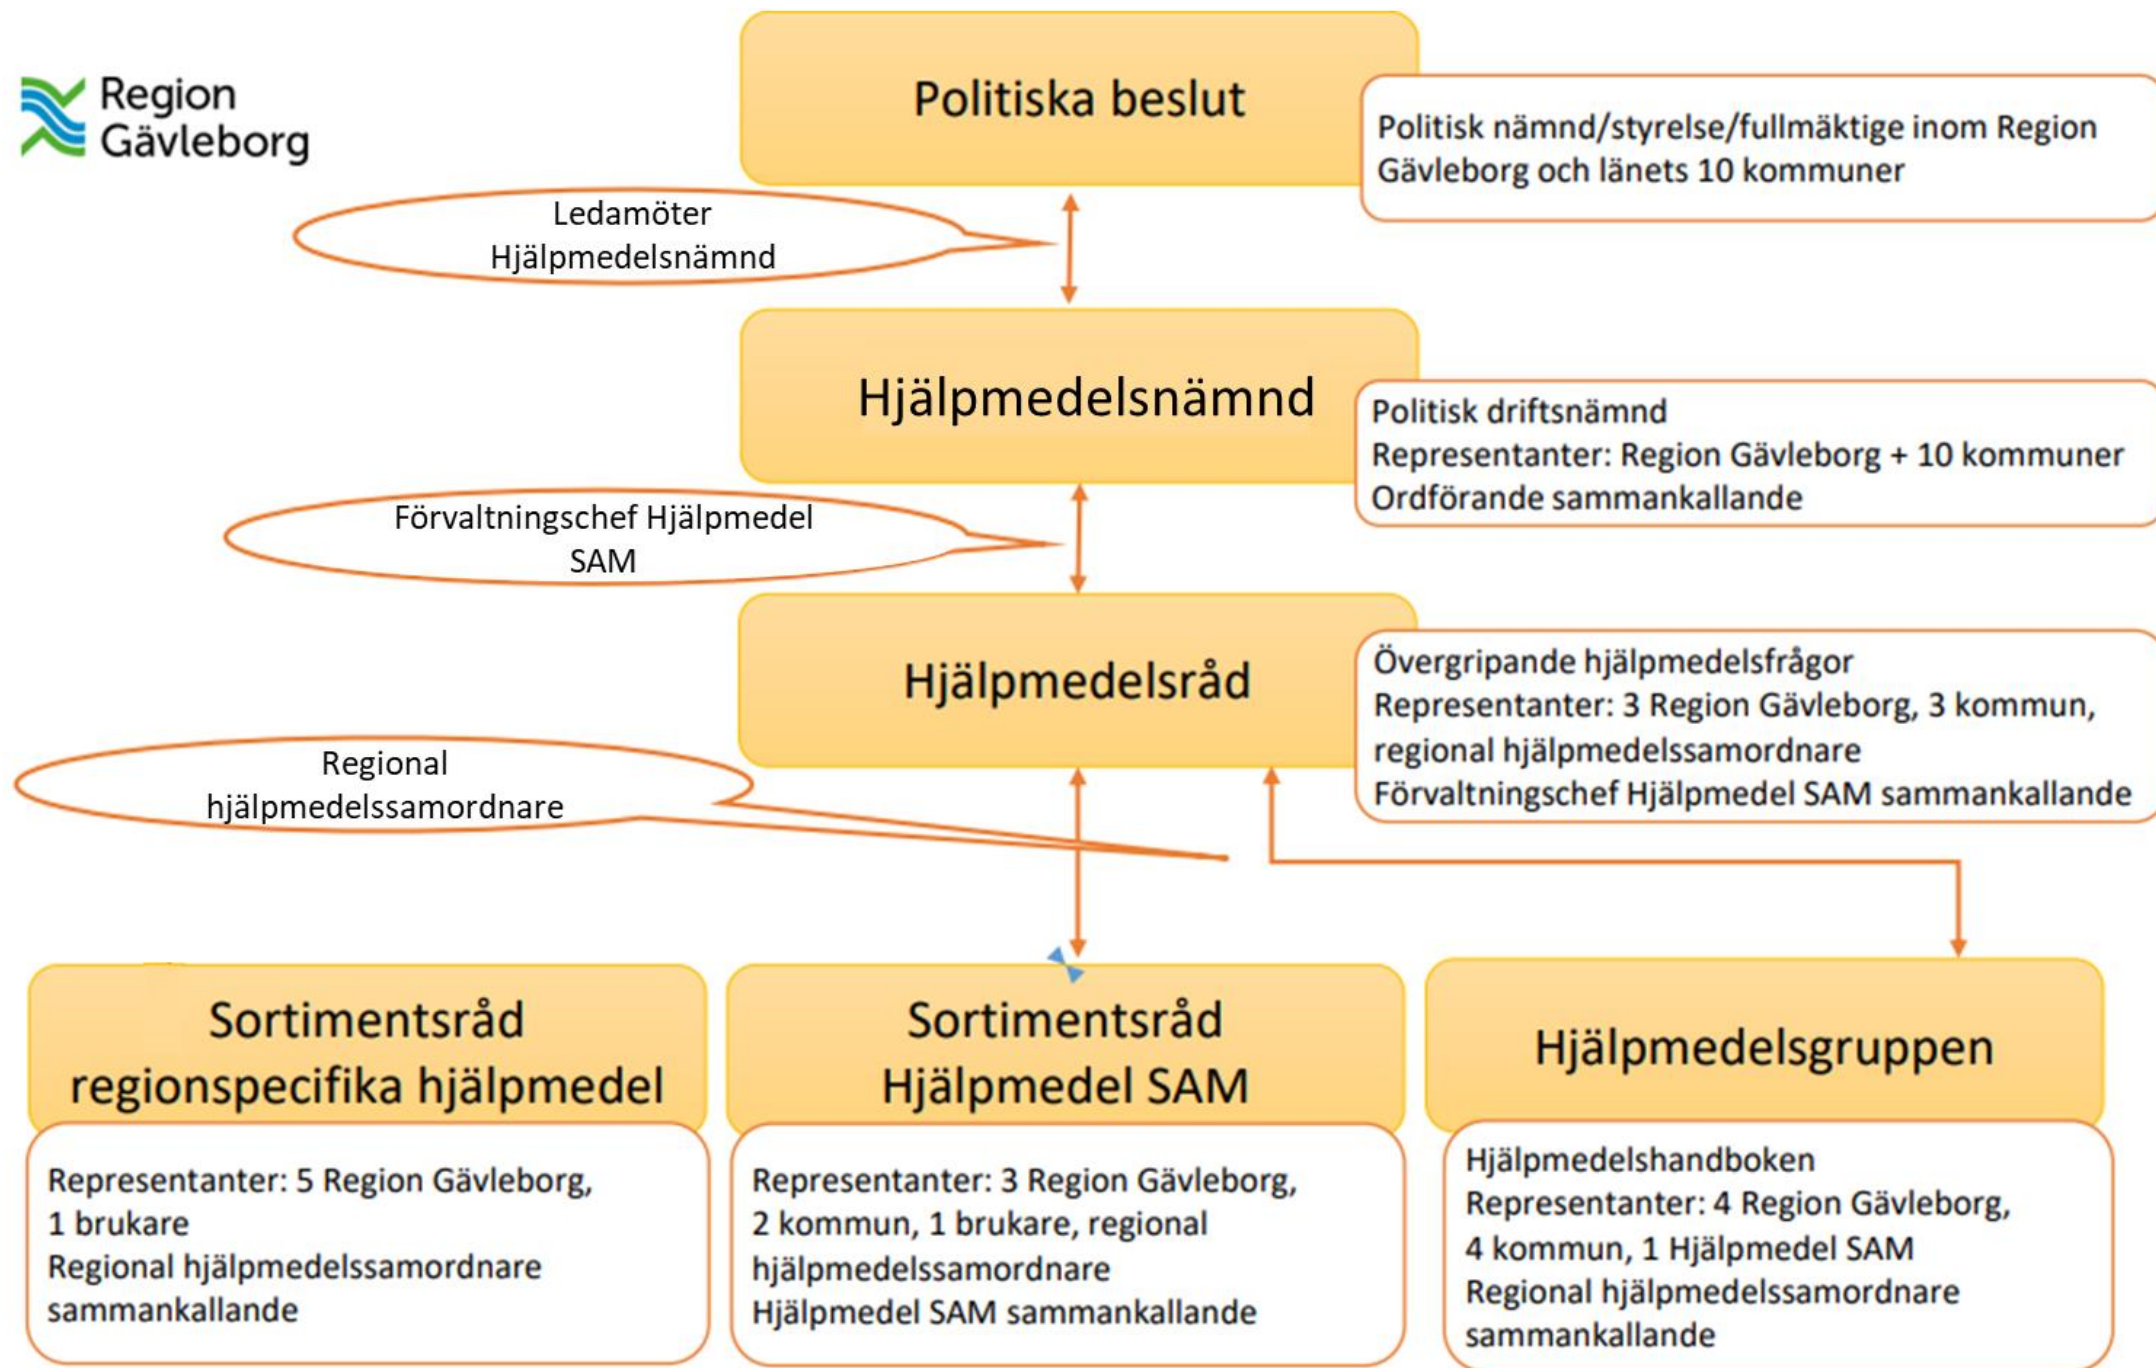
Region Gävleborg

Politiska beslut

Politisk nämnd/styrelse/fullmäktige inom Region Gävleborg och länets 10 kommuner

Ledamöter Hjälpmedelsnämnd

Hjälpmedelsnämnd

Politisk driftsnämnd
Representanter: Region Gävleborg + 10 kommuner
Ordförande sammankallande

Förvaltningschef Hjälpmedel SAM

Hjälpmedelsråd

Övergripande hjälpmedelsfrågor
Representanter: 3 Region Gävleborg, 3 kommun, regional hjälpmedelssamordnare
Förvaltningschef Hjälpmedel SAM sammankallande

Regional hjälpmedelssamordnare

Sortimentsråd regionspecifika hjälpmedel

Representanter: 5 Region Gävleborg, 1 brukare
Regional hjälpmedelssamordnare sammankallande

Sortimentsråd Hjälpmedel SAM

Representanter: 3 Region Gävleborg, 2 kommun, 1 brukare, regional hjälpmedelssamordnare
Hjälpmedel SAM sammankallande

Hjälpmedelsgruppen

Hjälpmedelshandboken
Representanter: 4 Region Gävleborg, 4 kommun, 1 Hjälpmedel SAM
Regional hjälpmedelssamordnare sammankallande